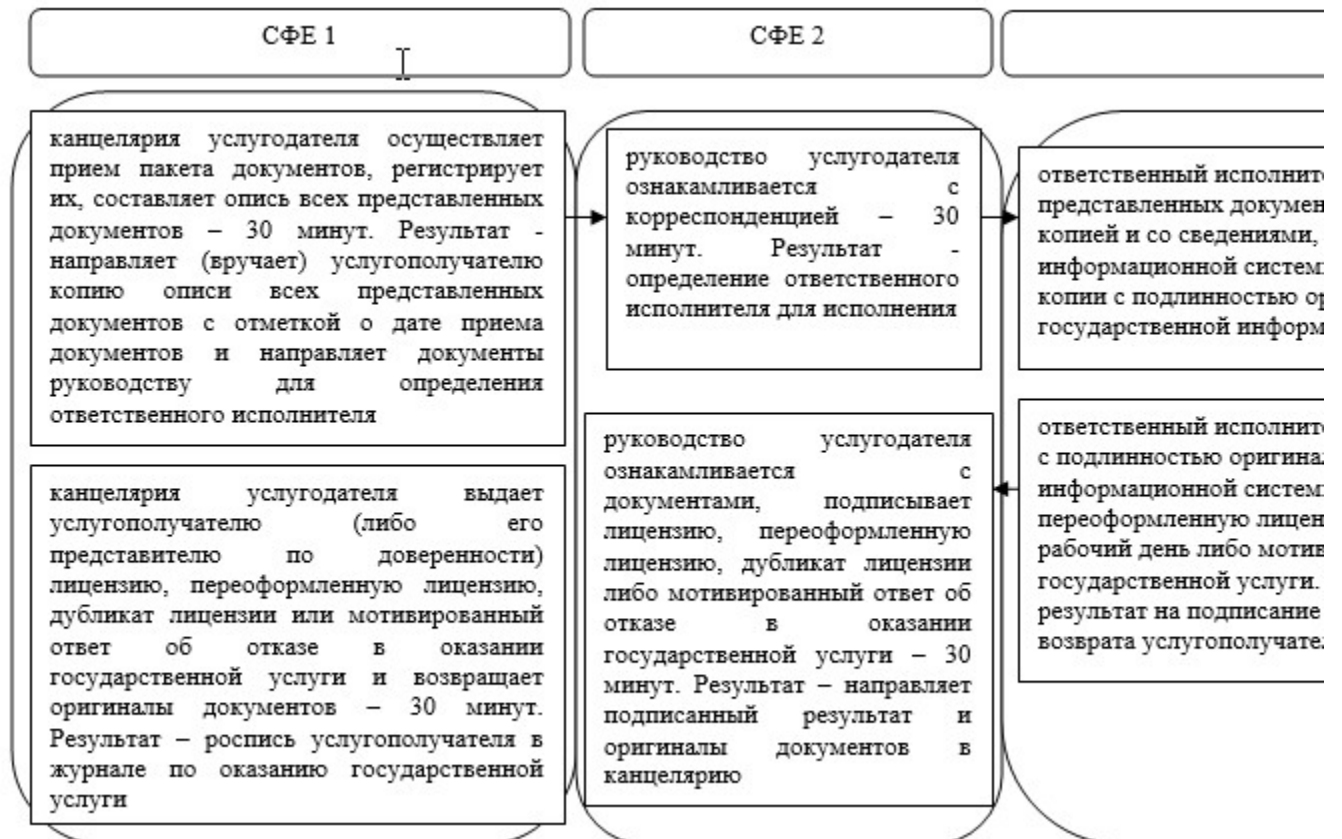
СФЕ 1

СФЕ 2

канцелярия услугодателя осуществляет прием пакета документов, регистрирует их, составляет опись всех представленных документов – 30 минут. Результат - направляет (вручает) услугополучателю копию описи всех представленных документов с отметкой о дате приема документов и направляет документы руководству для определения ответственного исполнителя

руководство услугодателя ознакамливается с корреспонденцией – 30 минут. Результат - определение ответственного исполнителя для исполнения

ответственный исполнит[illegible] представленных докумен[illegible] копией и со сведениями, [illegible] информационной систем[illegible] копии с подлинностью ор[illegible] государственной информ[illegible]

канцелярия услугодателя выдает услугополучателю (либо его представителю по доверенности) лицензию, переоформленную лицензию, дубликат лицензии или мотивированный ответ об отказе в оказании государственной услуги и возвращает оригиналы документов – 30 минут. Результат – роспись услугополучателя в журнале по оказанию государственной услуги

руководство услугодателя ознакамливается с документами, подписывает лицензию, переоформленную лицензию, дубликат лицензии либо мотивированный ответ об отказе в оказании государственной услуги – 30 минут. Результат – направляет подписанный результат и оригиналы документов в канцелярию

ответственный исполнит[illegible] с подлинностью оригина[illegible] информационной систем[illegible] переоформленную лицен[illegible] рабочий день либо мотив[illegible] государственной услуги. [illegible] результат на подписание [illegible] возврата услугополучате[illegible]